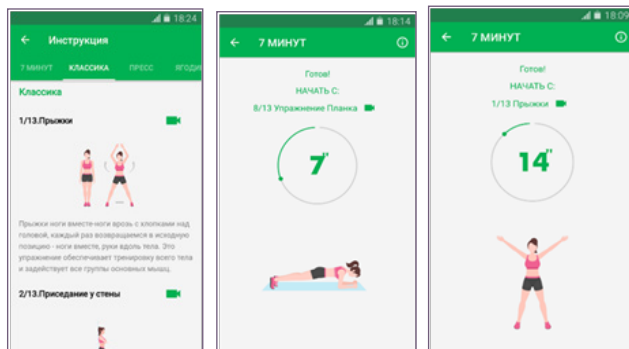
18:24

Инструкция

7 МИНУТ КЛАССИКА ПРЕСС ЯГОДИ

Классика

1/13.Прыжки

Прыжки ноги вместе-ноги врозь с хлопками над головой, каждый раз возвращаемся в исходную позицию - ноги вместе, руки вдоль тела. Это упражнение обеспечивает тренировку всего тела и задействует все группы основных мышц.

2/13.Приседание у стены

18:14

7 МИНУТ

Готов!

НАЧАТЬ С:

8/13 Упражнение Планка

7"

18:09

7 МИНУТ

Готов!

НАЧАТЬ С:

1/13 Прыжки

14"